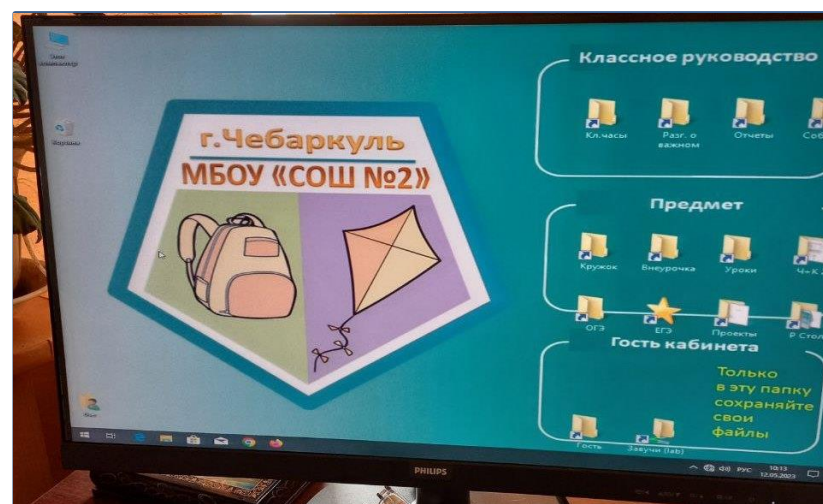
Этот компьютер

Корзина

г.Чебаркуль
МБОУ «СОШ №2»

Классное руководство

Кл.часы
Разг. о важном
Отчеты
Соб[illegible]

Предмет

Кружок
Внеурочка
Уроки
Ч+К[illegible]
ОГЭ
ЕГЭ
Проекты
Р Сто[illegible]

Гость кабинета

Только в эту папку сохраняйте свои файлы

Гость
Завучи (lab)

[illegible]

РУС
10:13
12.05.2023

PHILIPS